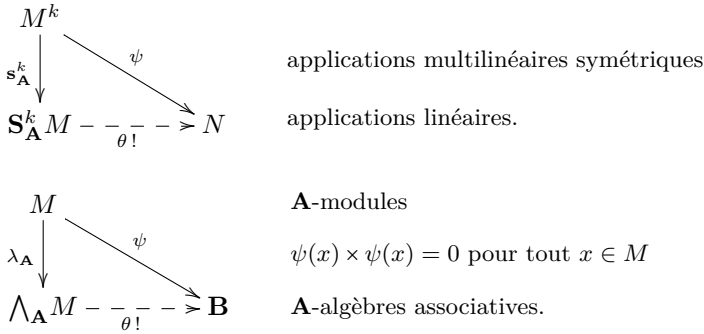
$M^k$

$\mathbf{s}^k_{\mathbf{A}}$

$\psi$

$\mathbf{S}^k_{\mathbf{A}}M$ $N$

$\theta\,!$

applications multilinéaires symétriques

applications linéaires.

$M$

$\lambda_{\mathbf{A}}$

$\psi$

$\bigwedge_{\mathbf{A}}M$ $\mathbf{B}$

$\theta\,!$

$\mathbf{A}$-modules

$\psi(x) \times \psi(x) = 0$ pour tout $x \in M$

$\mathbf{A}$-algèbres associatives.